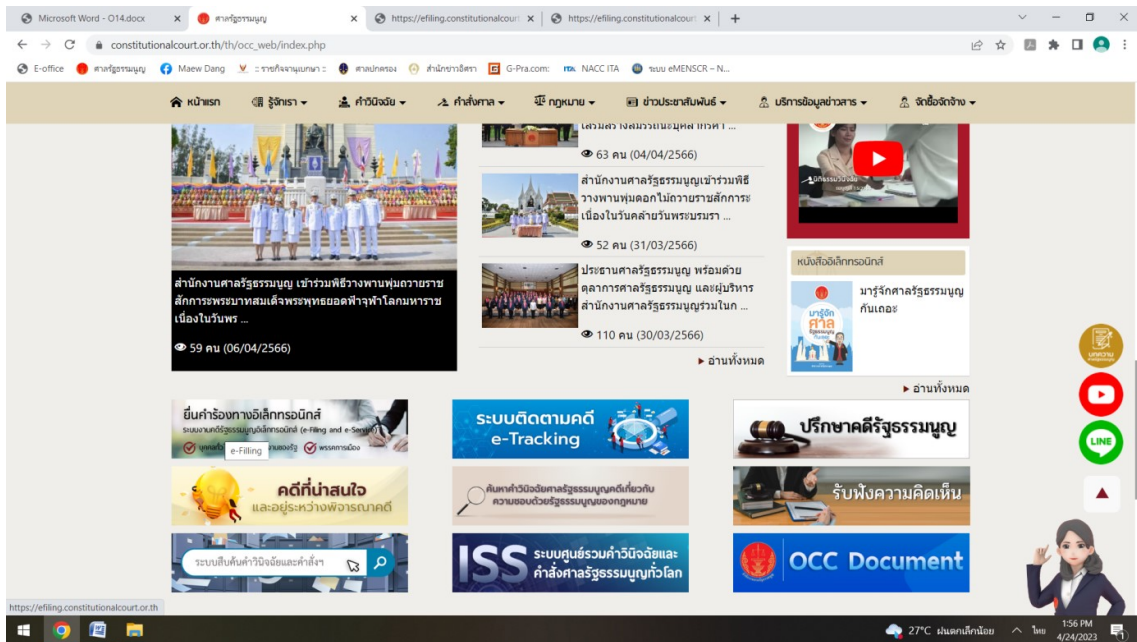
Microsoft Word - O14.docx ×
ศาลรัฐธรรมนูญ ×
https://efiling.constitutionalcourt ×
https://efiling.constitutionalcourt ×
+

constitutionalcourt.or.th/th/occ_web/index.php

E-office | ศาลรัฐธรรมนูญ | Maew Dang | ระบบกิจจานุเบกษา | ศาลปกครอง | สำนักงานอัยการ | G-Pra.com | NACC ITA | ระบบ eMENSCR – N...

หน้าแรก | รู้จักศาล | คำวินิจฉัย | คำสั่งศาล | กฎหมาย | ข่าวประชาสัมพันธ์ | บริการข้อมูลข่าวสาร | จัดซื้อจัดจ้าง

สำนักงานศาลรัฐธรรมนูญ เข้าร่วมพิธีวางพานพุ่มถวายราชสักการะพระบาทสมเด็จพระพุทธยอดฟ้าจุฬาโลกมหาราช เนื่องในวันพร ...

59 คน (06/04/2566)

เสริมสร้างสมรรถนะบุคคล ...

63 คน (04/04/2566)

สำนักงานศาลรัฐธรรมนูญเข้าร่วมพิธีวางพานพุ่มดอกไม้ถวายราชสักการะเนื่องในวันคล้ายวันพระบรมรา ...

52 คน (31/03/2566)

ประธานศาลรัฐธรรมนูญ พร้อมด้วยตุลาการศาลรัฐธรรมนูญ และผู้บริหารสำนักงานศาลรัฐธรรมนูญร่วมในก ...

110 คน (30/03/2566)

อ่านทั้งหมด

หนังสืออิเล็กทรอนิกส์

มารู้จักศาลรัฐธรรมนูญกันเถอะ

อ่านทั้งหมด

ยื่นคำร้องทางอิเล็กทรอนิกส์
ระบบงานคดีรัฐธรรมนูญอิเล็กทรอนิกส์ (e-Filing and e-Service)
e-Filling
พรรคการเมือง

ระบบติดตามคดี e-Tracking

ปรึกษาคดีรัฐธรรมนูญ

คดีที่น่าสนใจ และอยู่ระหว่างพิจารณาคดี

ค้นหาคำวินิจฉัยศาลรัฐธรรมนูญคดีเกี่ยวกับความชอบด้วยรัฐธรรมนูญของกฎหมาย

รับฟังความคิดเห็น

ระบบสืบค้นคำวินิจฉัยและคำสั่งฯ

ISS ระบบศูนย์รวมคำวินิจฉัยและคำสั่งศาลรัฐธรรมนูญทั่วโลก

OCC Document

LINE

https://efiling.constitutionalcourt.or.th

27°C ฝนตกเล็กน้อย ไทย 1:56 PM 4/24/2023